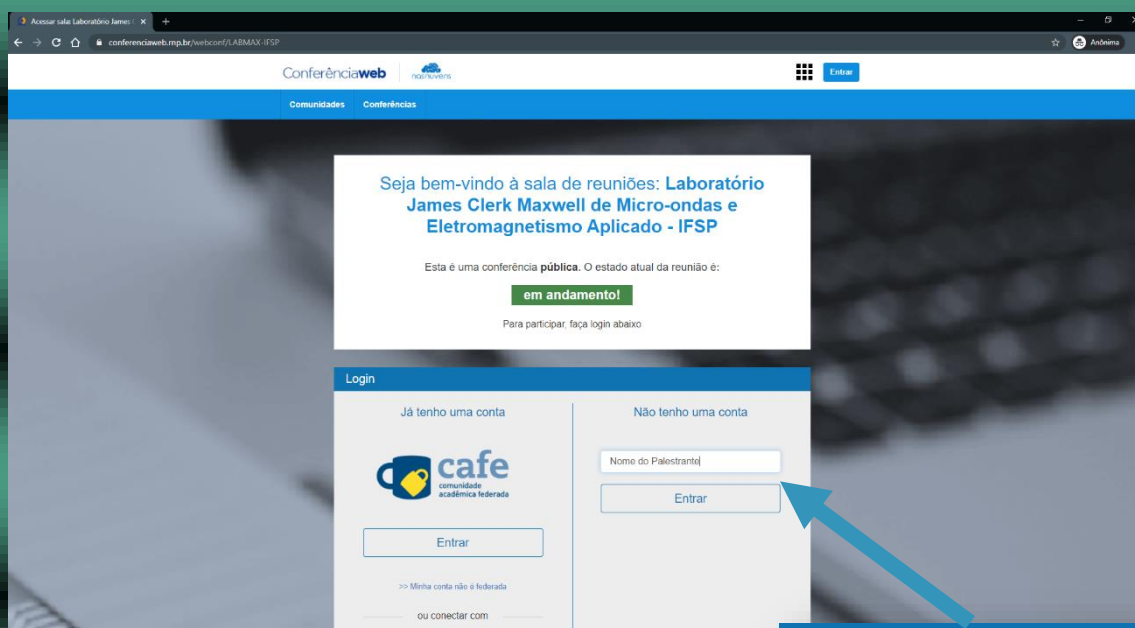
Acessar sala: Laboratório James C ×

conferenciaweb.rnp.br/webconf/LABMAX-IFSP

Anônima

Conferênciaweb nasnuvens

Entrar

Comunidades Conferências

Seja bem-vindo à sala de reuniões: Laboratório James Clerk Maxwell de Micro-ondas e Eletromagnetismo Aplicado - IFSP

Esta é uma conferência pública. O estado atual da reunião é:

em andamento!

Para participar, faça login abaixo

Login

Já tenho uma conta

cafe comunidade acadêmica federada

Entrar

>> Minha conta não é federada

ou conectar com

Não tenho uma conta

Nome do Palestrante

Entrar